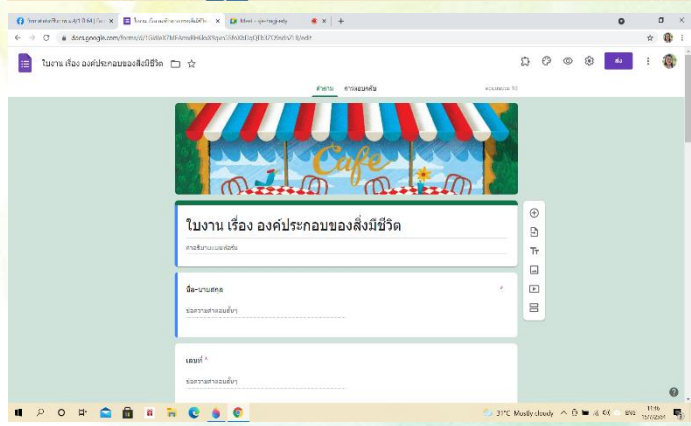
ใบงาน เรื่อง องค์ประกอบของสิ่งมีชีวิต

docs.google.com/forms/d/1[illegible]/edit

ใบงาน เรื่อง องค์ประกอบของสิ่งมีชีวิต

คำถาม การตอบกลับ

ส่ง

Café

ใบงาน เรื่อง องค์ประกอบของสิ่งมีชีวิต

คำอธิบายแบบฟอร์ม

ชื่อ-นามสกุล *

ข้อความคำตอบสั้นๆ

เลขที่ *

ข้อความคำตอบสั้นๆ

31°C Mostly cloudy

11:16